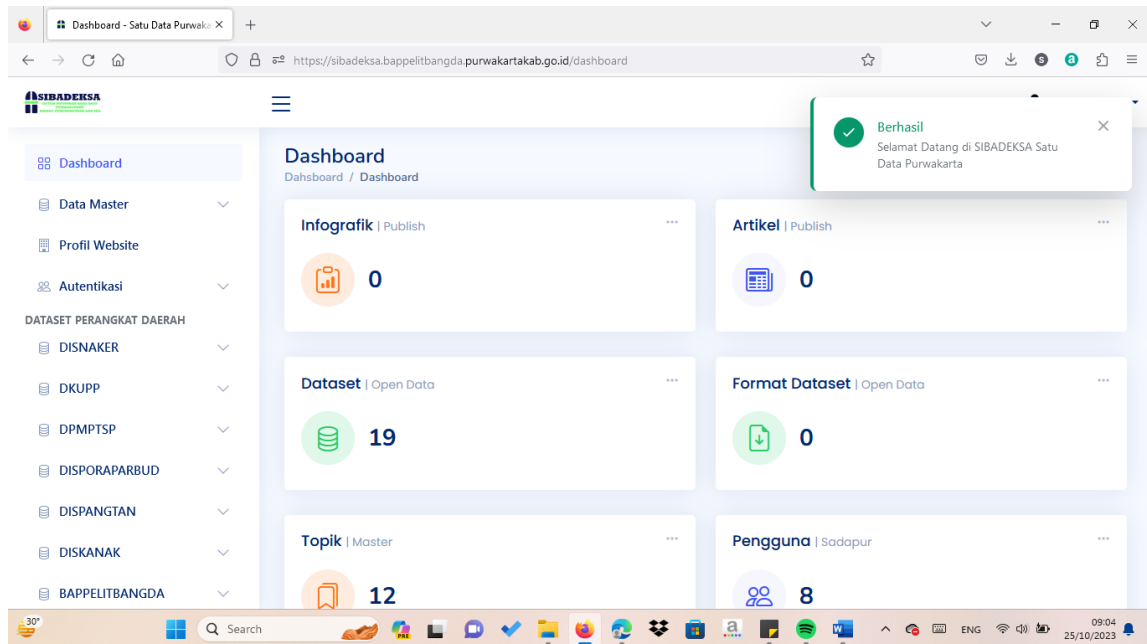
Dashboard - Satu Data Purwaka ×

https://sibadeksa.bappelitbangda.purwakartakab.go.id/dashboard

SIBADEKSA

Berhasil
Selamat Datang di SIBADEKSA Satu Data Purwakarta

Dashboard
Data Master
Profil Website
Autentikasi
DATASET PERANGKAT DAERAH
DISNAKER
DKUPP
DPMPTSP
DISPORAPARBUD
DISPANGTAN
DISKANAK
BAPPELITBANGDA

Dashboard
Dahsboard / Dashboard

Infografik | Publish
0

Artikel | Publish
0

Dataset | Open Data
19

Format Dataset | Open Data
0

Topik | Master
12

Pengguna | Sadapur
8

30°
Search
ENG
09:04
25/10/2023